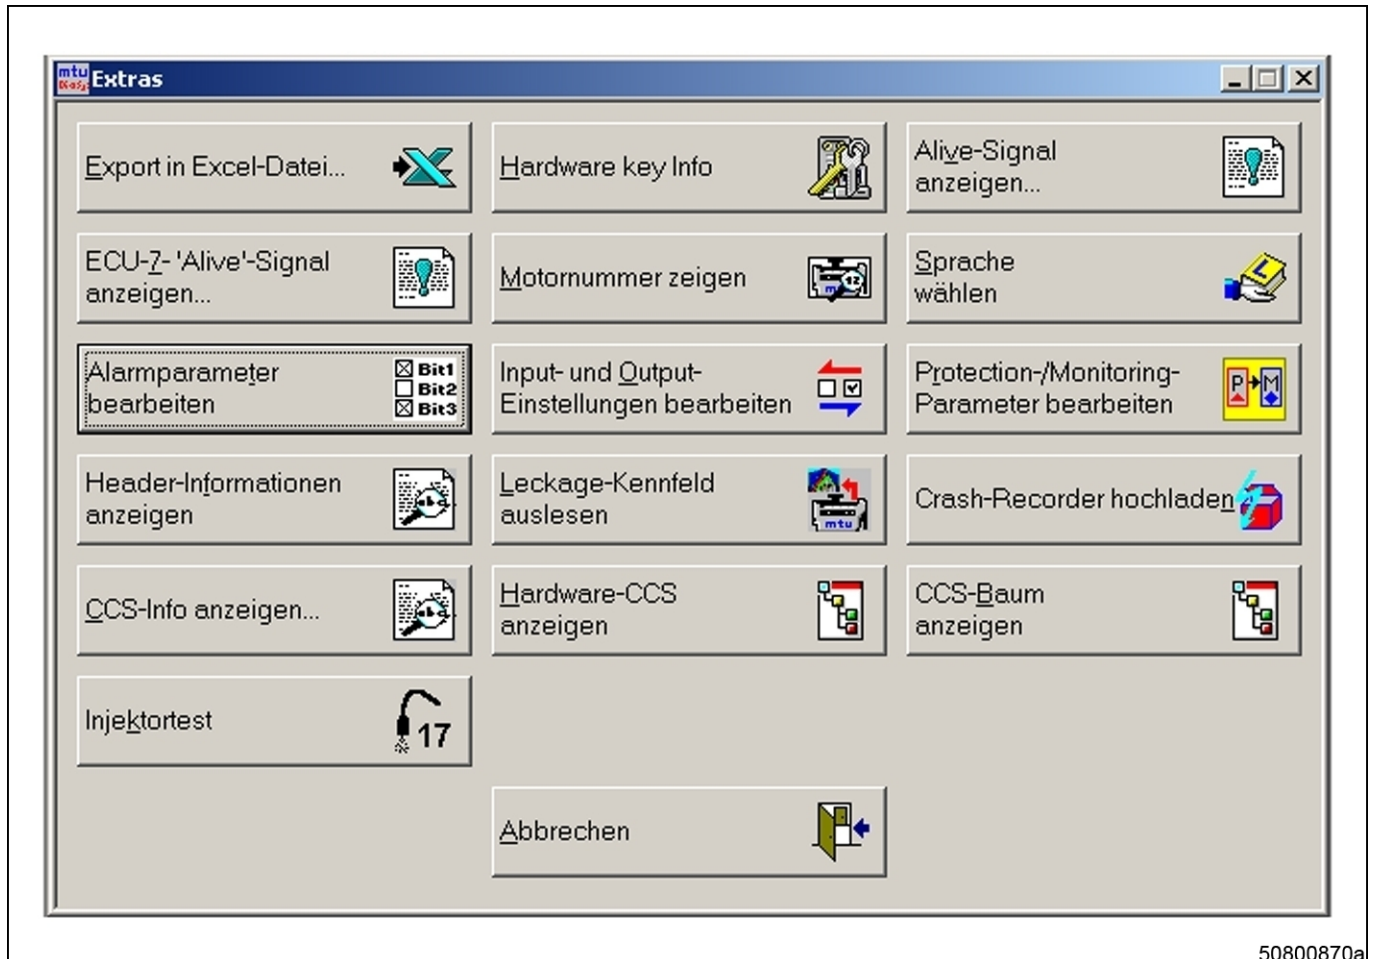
Extras

Export in Excel-Datei...

Hardware key Info

Alive-Signal anzeigen...

ECU-7- 'Alive'-Signal anzeigen...

Motornummer zeigen

Sprache wählen

Alarmparameter bearbeiten

Bit1
Bit2
Bit3

Input- und Output-Einstellungen bearbeiten

Protection-/Monitoring-Parameter bearbeiten

P M

Header-Informationen anzeigen

Leckage-Kennfeld auslesen

mtu

Crash-Recorder hochladen

CCS-Info anzeigen...

Hardware-CCS anzeigen

CCS-Baum anzeigen

Injektortest

17

Abbrechen

50800870a